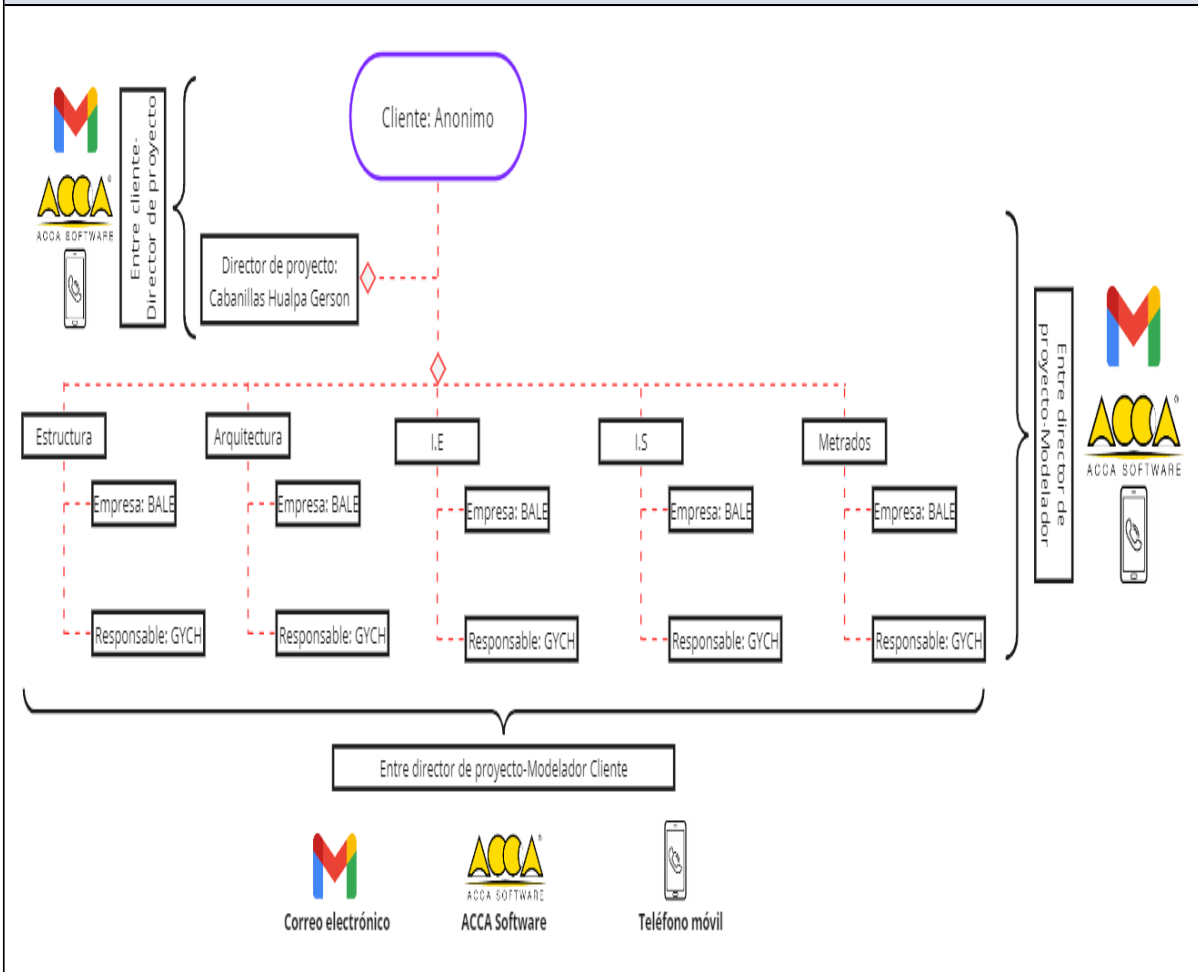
ACCA
ACCA SOFTWARE

Entre cliente-Director de proyecto

Cliente: Anonimo

Director de proyecto: Cabanillas Hualpa Gerson

Entre director de proyecto-Modelador

ACCA
ACCA SOFTWARE

Estructura
Empresa: BALE
Responsable: GYCH

Arquitectura
Empresa: BALE
Responsable: GYCH

I.E
Empresa: BALE
Responsable: GYCH

I.S
Empresa: BALE
Responsable: GYCH

Metrados
Empresa: BALE
Responsable: GYCH

Entre director de proyecto-Modelador Cliente

Correo electrónico

ACCA
ACCA SOFTWARE
ACCA Software

Teléfono móvil